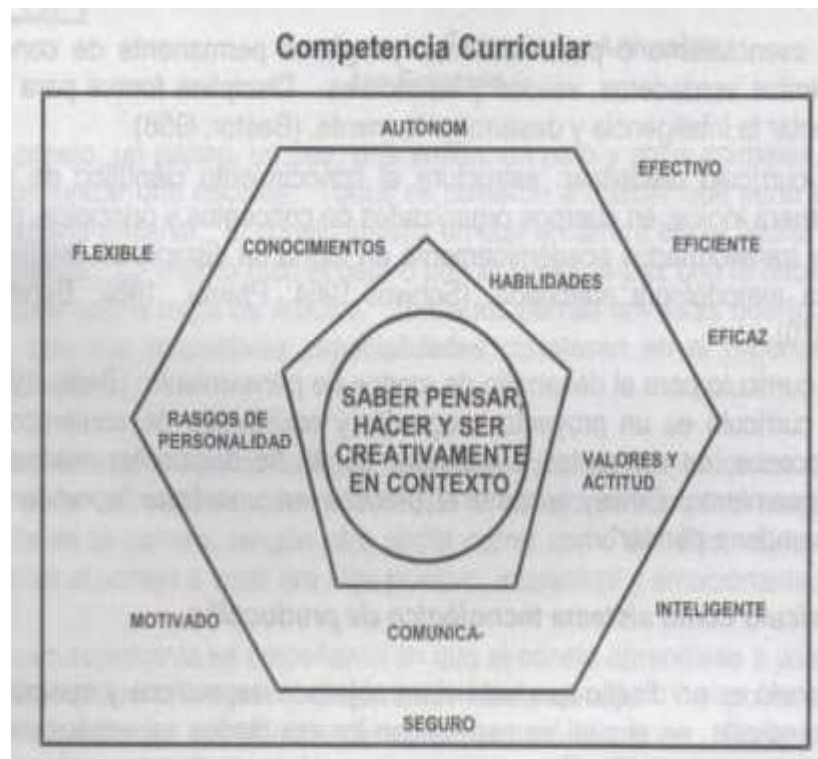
Competencia Curricular

AUTONOM

EFECTIVO

FLEXIBLE

CONOCIMIENTOS

EFICIENTE

HABILIDADES

EFICAZ

RASGOS DE PERSONALIDAD

SABER PENSAR, HACER Y SER CREATIVAMENTE EN CONTEXTO

VALORES Y ACTITUD

INTELIGENTE

MOTIVADO

COMUNICA-

SEGURO